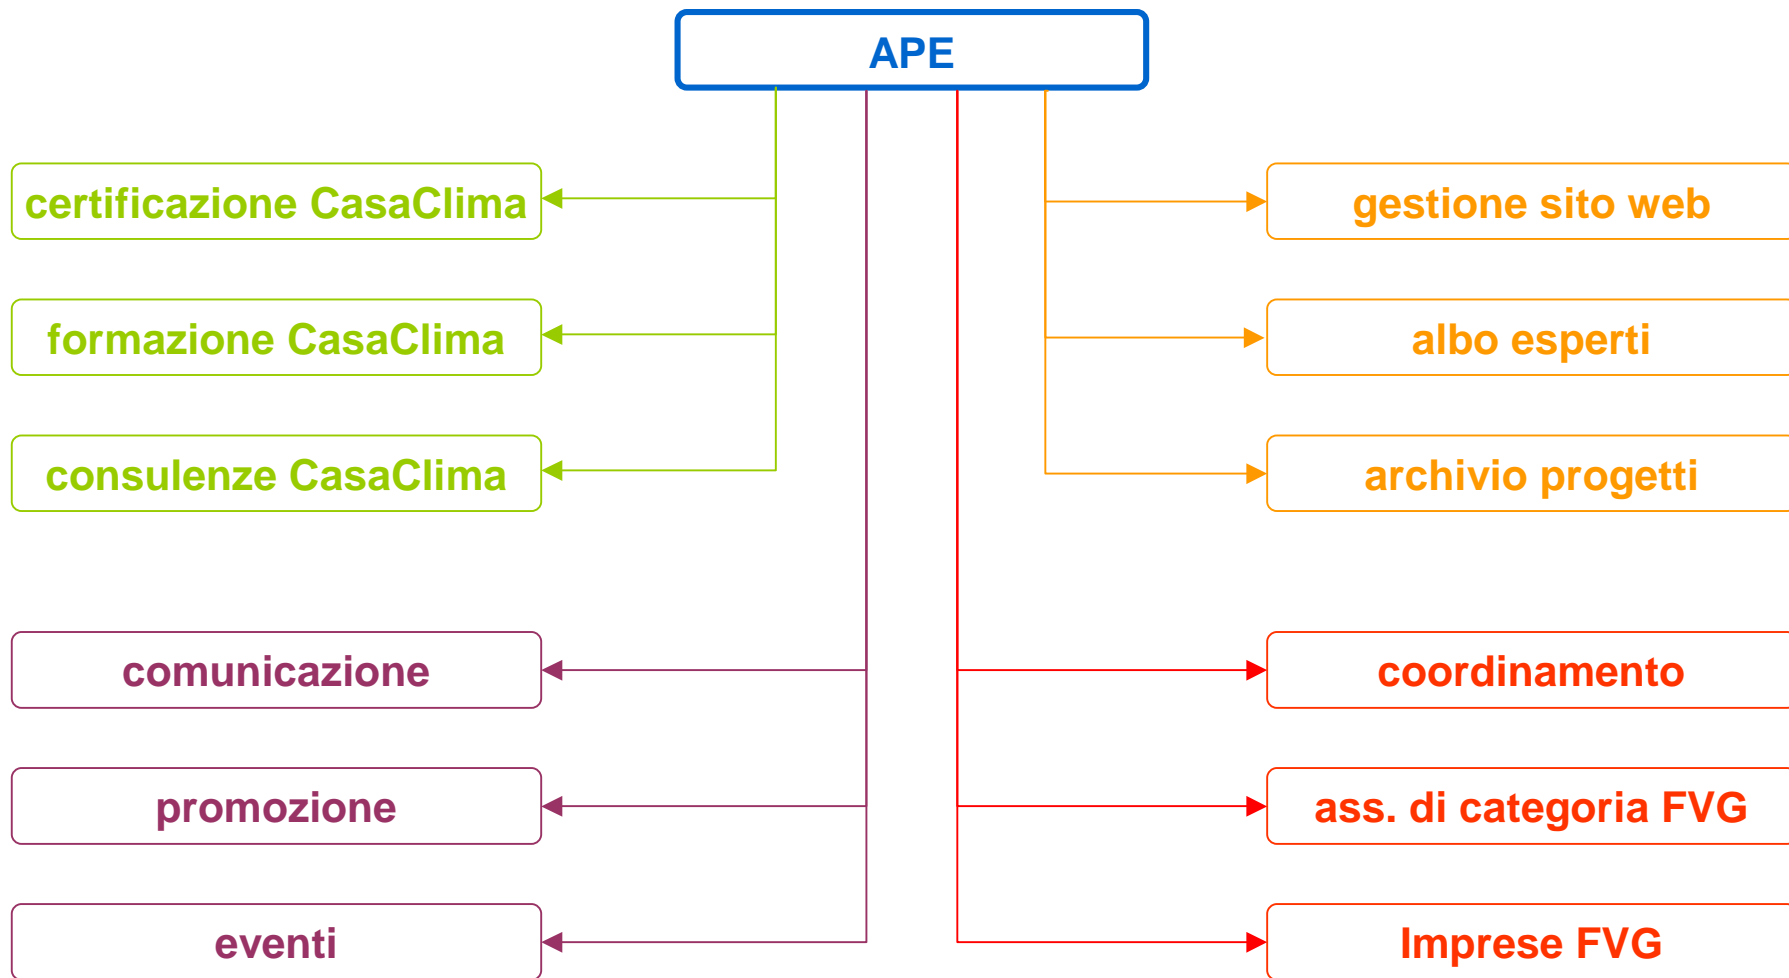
APE

certificazione CasaClima

formazione CasaClima

consulenze CasaClima

gestione sito web

albo esperti

archivio progetti

comunicazione

promozione

eventi

coordinamento

ass. di categoria FVG

Imprese FVG